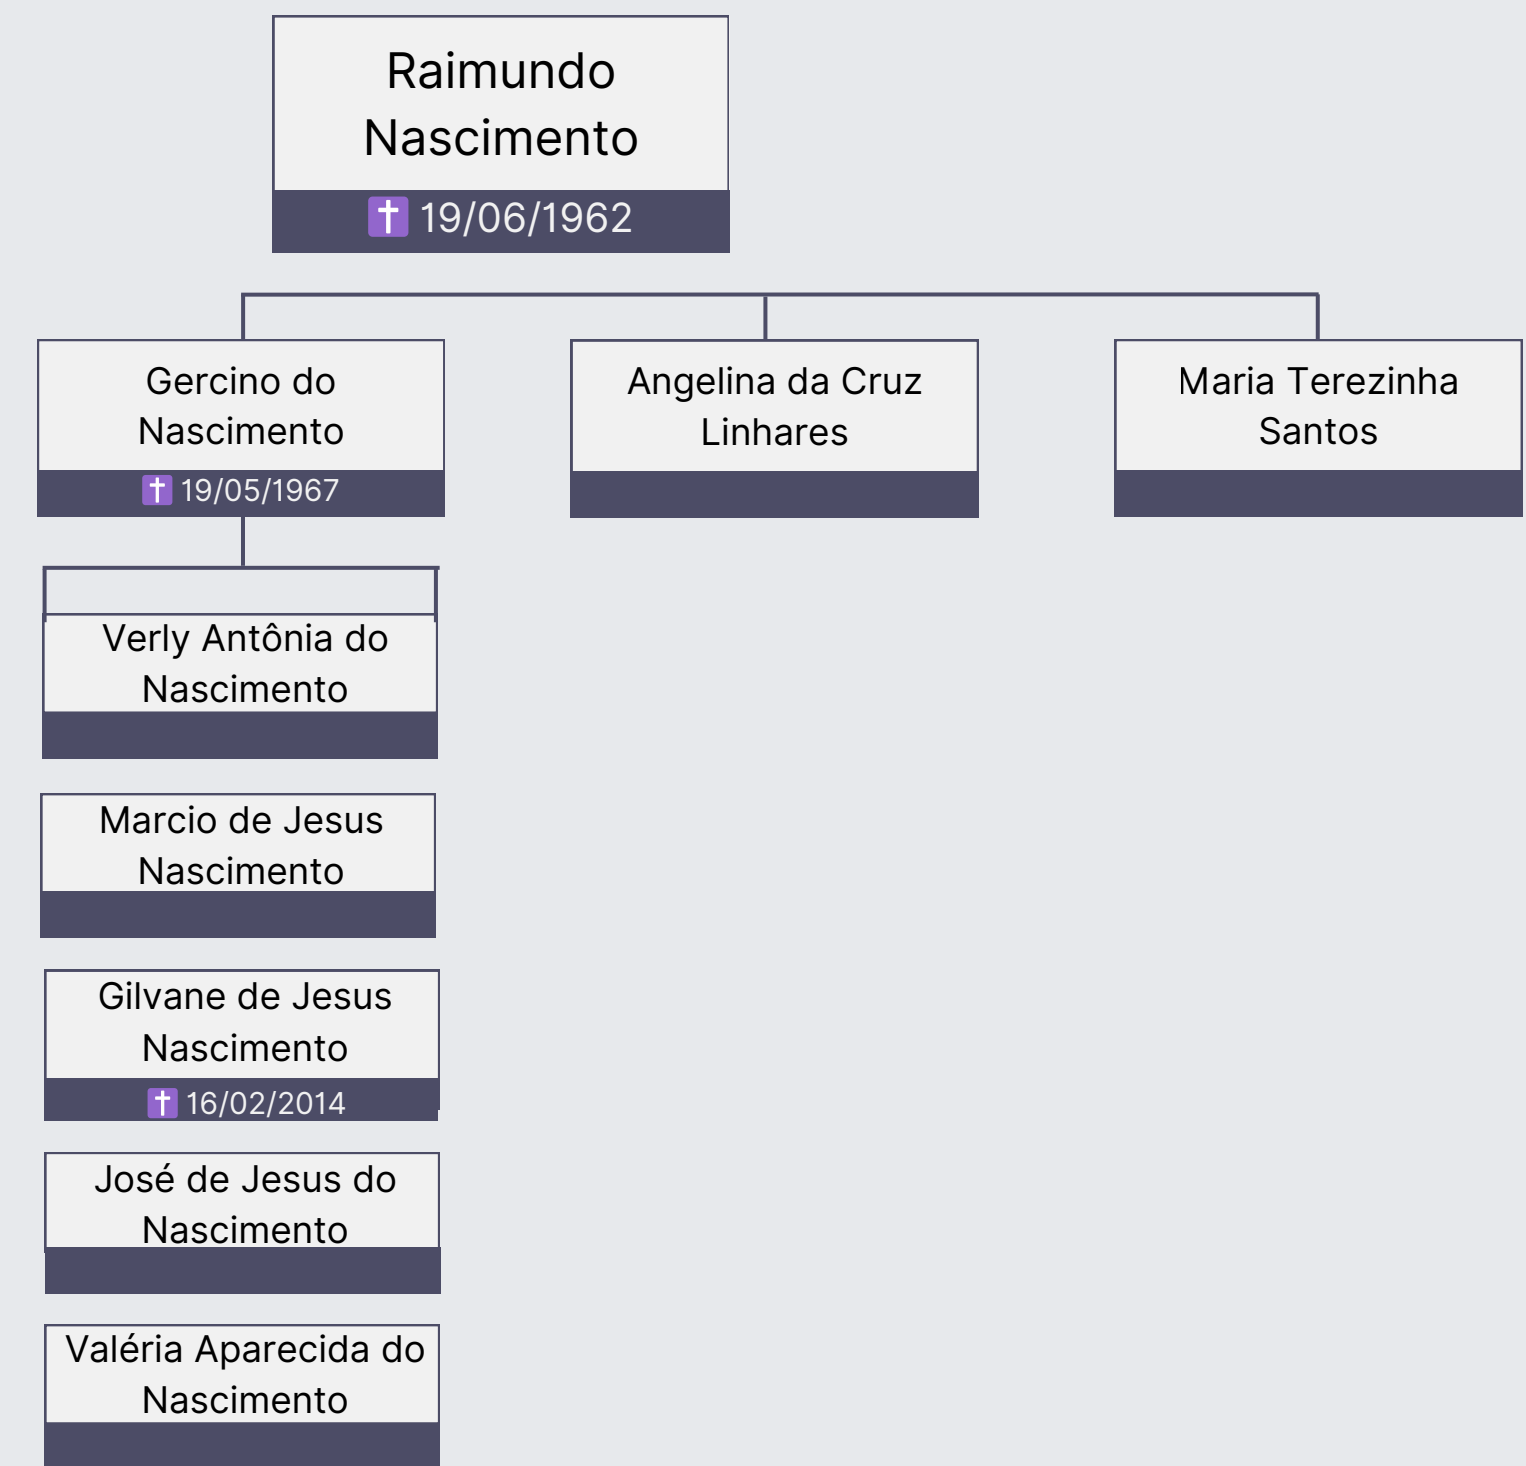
Raimundo Nascimento
✝ 19/06/1962

Gercino do Nascimento
✝ 19/05/1967

Angelina da Cruz Linhares

Maria Terezinha Santos

Verly Antônia do Nascimento

Marcio de Jesus Nascimento

Gilvane de Jesus Nascimento
✝ 16/02/2014

José de Jesus do Nascimento

Valéria Aparecida do Nascimento